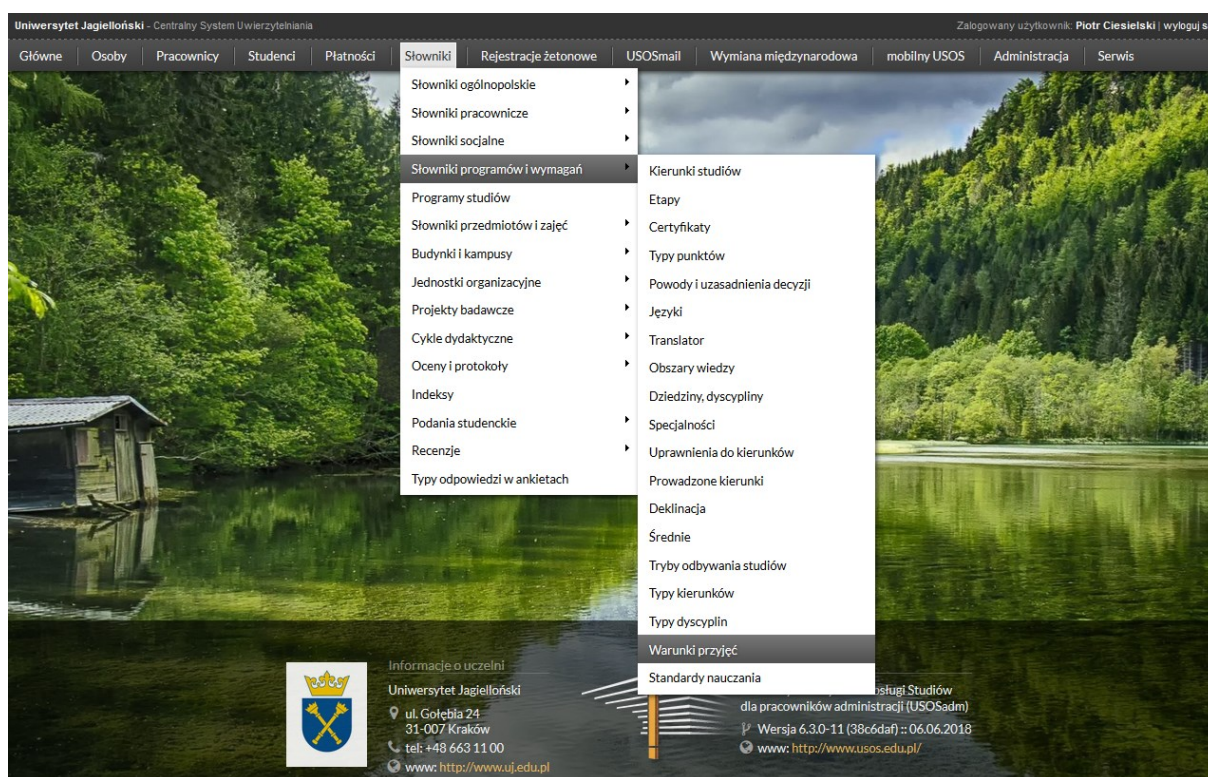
Uniwersytet Jagielloński - Centralny System Uwierzytelniania

Zalogowany użytkownik: Piotr Ciesielski | wyloguj s

Główne | Osoby | Pracownicy | Studenci | Płatności | Słowniki | Rejestracje żetonowe | USOSmail | Wymiana międzynarodowa | mobilny USOS | Administracja | Serwis

Słowniki ogólnopolskie
Słowniki pracownicze
Słowniki socjalne
Słowniki programów i wymagań
Programy studiów
Słowniki przedmiotów i zajęć
Budynki i kampusy
Jednostki organizacyjne
Projekty badawcze
Cykle dydaktyczne
Oceny i protokoły
Indeksy
Podania studenckie
Recenzje
Typy odpowiedzi w ankietach

Kierunki studiów
Etapy
Certyfikaty
Typy punktów
Powody i uzasadnienia decyzji
Języki
Translator
Obszary wiedzy
Dziedziny, dyscypliny
Specjalności
Uprawnienia do kierunków
Prowadzone kierunki
Deklinacja
Średnie
Tryby odbywania studiów
Typy kierunków
Typy dyscyplin
Warunki przyjęć
Standardy nauczania

Informacje o uczelni
Uniwersytet Jagielloński
ul. Gołębia 24
31-007 Kraków
tel: +48 663 11 00
www: http://www.uj.edu.pl

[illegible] obsługi Studiów
dla pracowników administracji (USOSadm)
Wersja 6.3.0-11 (38c6daf) :: 06.06.2018
www: http://www.usos.edu.pl/